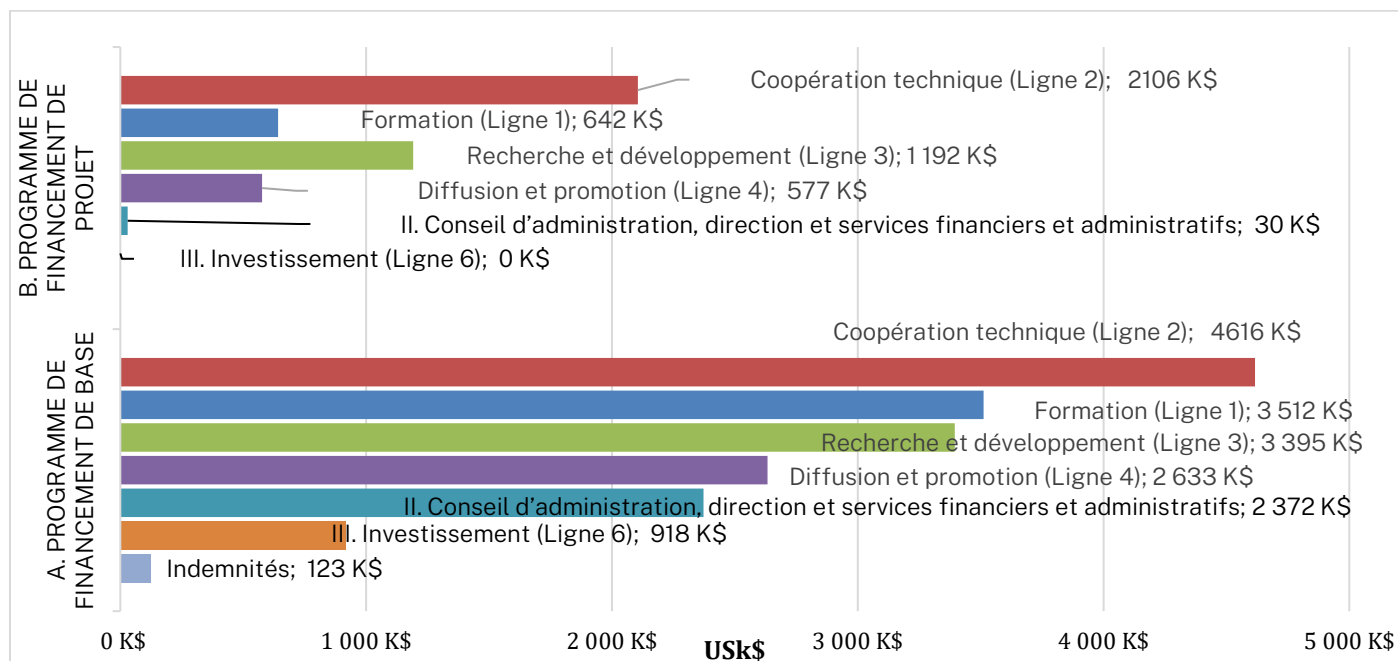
B. PROGRAMME DE FINANCEMENT DE PROJET

Coopération technique (Ligne 2); 2106 K$

Formation (Ligne 1); 642 K$

Recherche et développement (Ligne 3); 1 192 K$

Diffusion et promotion (Ligne 4); 577 K$

II. Conseil d'administration, direction et services financiers et administratifs; 30 K$

III. Investissement (Ligne 6); 0 K$

A. PROGRAMME DE FINANCEMENT DE BASE

Coopération technique (Ligne 2); 4616 K$

Formation (Ligne 1); 3 512 K$

Recherche et développement (Ligne 3); 3 395 K$

Diffusion et promotion (Ligne 4); 2 633 K$

II. Conseil d'administration, direction et services financiers et administratifs; 2 372 K$

III. Investissement (Ligne 6); 918 K$

Indemnités; 123 K$

0 K$ 1 000 K$ 2 000 K$ 3 000 K$ 4 000 K$ 5 000 K$

USk$